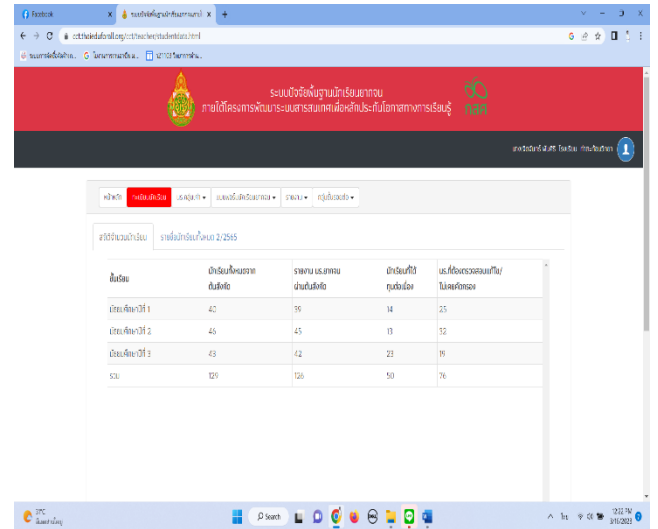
Facebook
ระบบปัจจัยพื้นฐานนักเรียนยากจน
cct.thaieduforall.org/cct/teacher/studentstats.html

ระบบปัจจัยพื้นฐานนักเรียนยากจน
ภายใต้โครงการพัฒนาระบบสารสนเทศเพื่อหลักประกันโอกาสทางการเรียนรู้
กสศ

หน้าหลัก | ภาพรวมนักเรียน | นร.ทุนเสมอภาค ▾ | แบบคัดกรองนักเรียนยากจน ▾ | รายงาน ▾ | คู่มือเริ่มต้นใช้ ▾

สถิติจำนวนนักเรียน | รายชื่อนักเรียนทั้งหมด 2/2565

| ชั้นเรียน | นักเรียนทั้งหมดจากต้นสังกัด | รายงาน นร.ยากจนผ่านต้นสังกัด | นักเรียนที่ได้ทุนต่อเนื่อง | นร.ที่ต้องตรวจสอบแก้ไข/ไม่เคยคัดกรอง |
|---|---|---|---|---|
| มัธยมศึกษาปีที่ 1 | 40 | 39 | 14 | 25 |
| มัธยมศึกษาปีที่ 2 | 46 | 45 | 13 | 32 |
| มัธยมศึกษาปีที่ 3 | 43 | 42 | 23 | 19 |
| รวม | 129 | 126 | 50 | 76 |

Search